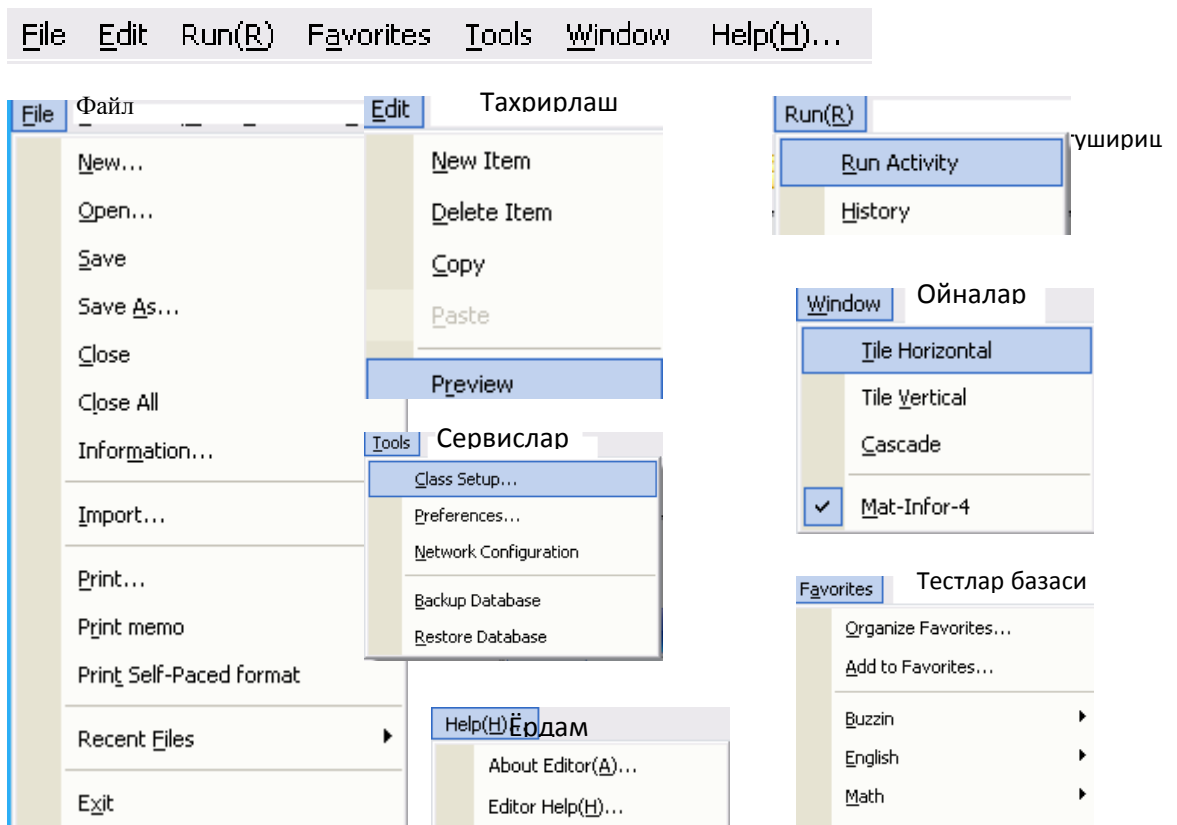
File Edit Run(R) Favorites Tools Window Help(H)…

File Файл
New…
Open…
Save
Save As…
Close
Close All
Information…
Import…
Print…
Print memo
Print Self-Paced format
Recent Files
Exit

Edit Тахрирлаш
New Item
Delete Item
Copy
Paste
Preview

Run(R) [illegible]уширищ
Run Activity
History

Window Ойналар
Tile Horizontal
Tile Vertical
Cascade
Mat-Infor-4

Tools Сервислар
Class Setup…
Preferences…
Network Configuration
Backup Database
Restore Database

Favorites Тестлар базаси
Organize Favorites…
Add to Favorites…
Buzzin
English
Math

Help(H) Ёрдам
About Editor(A)…
Editor Help(H)…